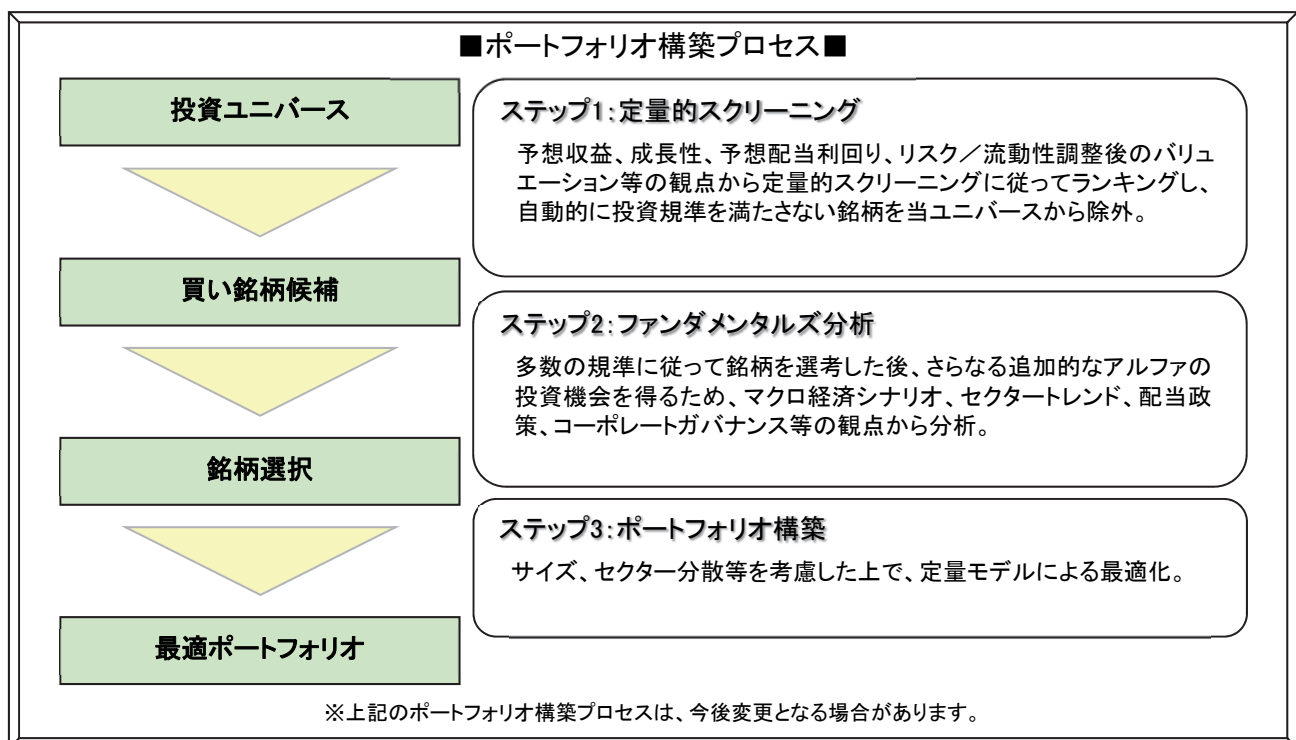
■ポートフォリオ構築プロセス■

投資ユニバース

ステップ1:定量的スクリーニング
予想収益、成長性、予想配当利回り、リスク／流動性調整後のバリュエーション等の観点から定量的スクリーニングに従ってランキングし、自動的に投資規準を満たさない銘柄を当ユニバースから除外。

買い銘柄候補

ステップ2:ファンダメンタルズ分析
多数の規準に従って銘柄を選考した後、さらなる追加的なアルファの投資機会を得るため、マクロ経済シナリオ、セクタートレンド、配当政策、コーポレートガバナンス等の観点から分析。

銘柄選択

ステップ3:ポートフォリオ構築
サイズ、セクター分散等を考慮した上で、定量モデルによる最適化。

最適ポートフォリオ

※上記のポートフォリオ構築プロセスは、今後変更となる場合があります。